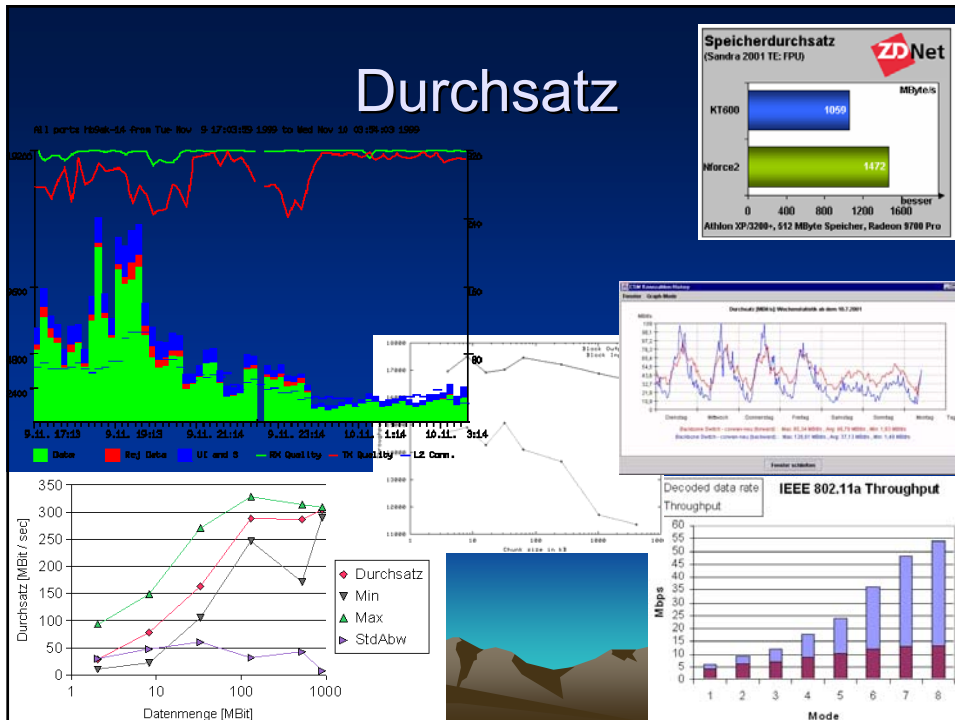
Durchsatz

All ports hbGak-14 from Tue Nov 9 17:03:59 1999 to Wed Nov 10 03:14:03 1999

9.11. 17:13 | 9.11. 19:13 | 9.11. 21:14 | 9.11. 23:14 | 10.11. 1:14 | 10.11. 3:14

Data | Rej Data | UI and S | RX Quality | TX Quality | L2 Conn.

Speicherdurchsatz
(Sandra 2001 TE: FPU)
ZDNet
MByte/s
KT600 1059
Nforce2 1472
besser
0 400 800 1200 1600
Athlon XP/3200+, 512 MByte Speicher, Radeon 9700 Pro

Durchsatz [MBit/s] Wochenstatistik ab dem 10.7.2001
Dienstag Mittwoch Donnerstag Freitag Samstag Sonntag Montag
Fenster schließen

Block Out
Block In
Chunk size in kB

Decoded data rate
Throughput
IEEE 802.11a Throughput
Mbps
Mode

Durchsatz [MBit / sec]
Datenmenge [MBit]
Durchsatz
Min
Max
StdAbw